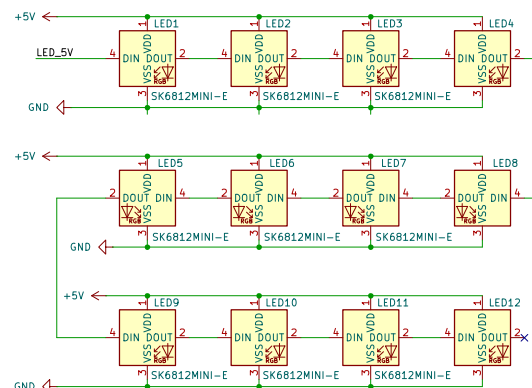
+5V

LED1 LED2 LED3 LED4

LED_5V

4 DIN DOUT 2 VDD VSS RGB 1 3
4 DIN DOUT 2 VDD VSS RGB 1 3
4 DIN DOUT 2 VDD VSS RGB 1 3
4 DIN DOUT 2 VDD VSS RGB 1 3

GND

SK6812MINI-E SK6812MINI-E SK6812MINI-E

+5V

LED5 LED6 LED7 LED8

2 DOUT DIN 4 VDD VSS RGB 1 3
2 DOUT DIN 4 VDD VSS RGB 1 3
2 DOUT DIN 4 VDD VSS RGB 1 3
2 DOUT DIN 4 VDD VSS RGB 1 3

GND

SK6812MINI-E SK6812MINI-E SK6812MINI-E

+5V

LED9 LED10 LED11 LED12

4 DIN DOUT 2 VDD VSS RGB 1 3
4 DIN DOUT 2 VDD VSS RGB 1 3
4 DIN DOUT 2 VDD VSS RGB 1 3
4 DIN DOUT 2 VDD VSS RGB 1 3

GND

SK6812MINI-E SK6812MINI-E SK6812MINI-E